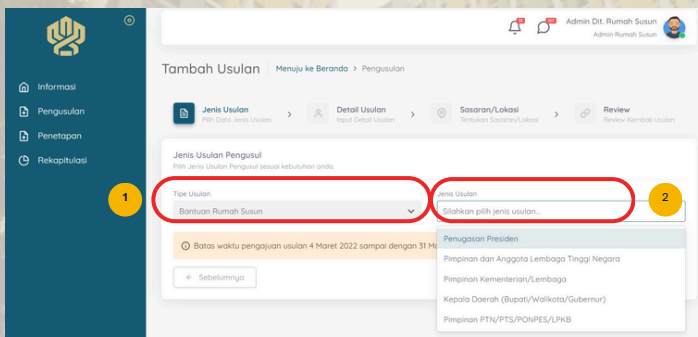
Informasi
Pengusulan
Penetapan
Rekapitulasi

Admin Dit. Rumah Susun
Admin Rumah Susun

Tambah Usulan | Menuju ke Beranda > Pengusulan

Jenis Usulan
Pilih Data Jenis Usulan
Detail Usulan
Input Detail Usulan
Sasaran/Lokasi
Tentukan Sasaran/Lokasi
Review
Review Kembali Usulan

Jenis Usulan Pengusul
Pilih Jenis Usulan Pengusul sesuai kebutuhan anda.

1
Tipe Usulan
Bantuan Rumah Susun

2
Jenis Usulan
Silahkan pilih jenis usulan...

Batas waktu pengajuan usulan 4 Maret 2022 sampai dengan 31 M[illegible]

← Sebelumnya

Penugasan Presiden
Pimpinan dan Anggota Lembaga Tinggi Negara
Pimpinan Kementerian/Lembaga
Kepala Daerah (Bupati/Walikota/Gubernur)
Pimpinan PTN/PTS/PONPES/LPKB